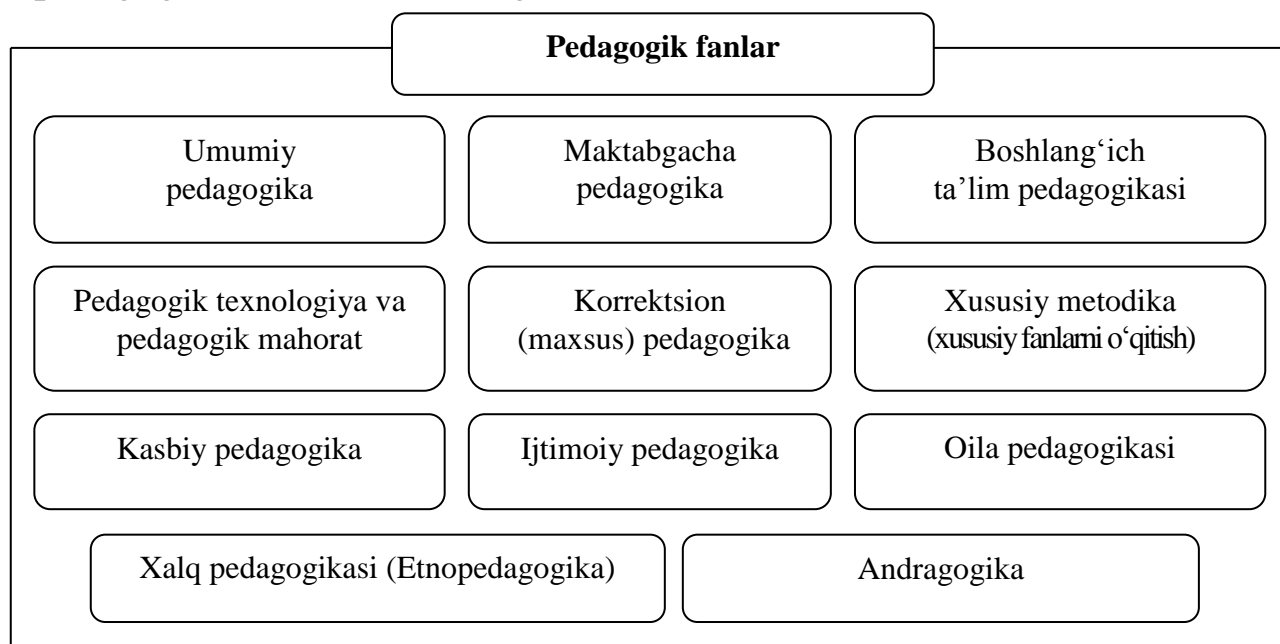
Pedagogik fanlar

Umumiy pedagogika

Maktabgacha pedagogika

Boshlang‘ich ta’lim pedagogikasi

Pedagogik texnologiya va pedagogik mahorat

Korrektsion (maxsus) pedagogika

Xususiy metodika (xususiy fanlarni o‘qitish)

Kasbiy pedagogika

Ijtimoiy pedagogika

Oila pedagogikasi

Xalq pedagogikasi (Etnopedagogika)

Andragogika